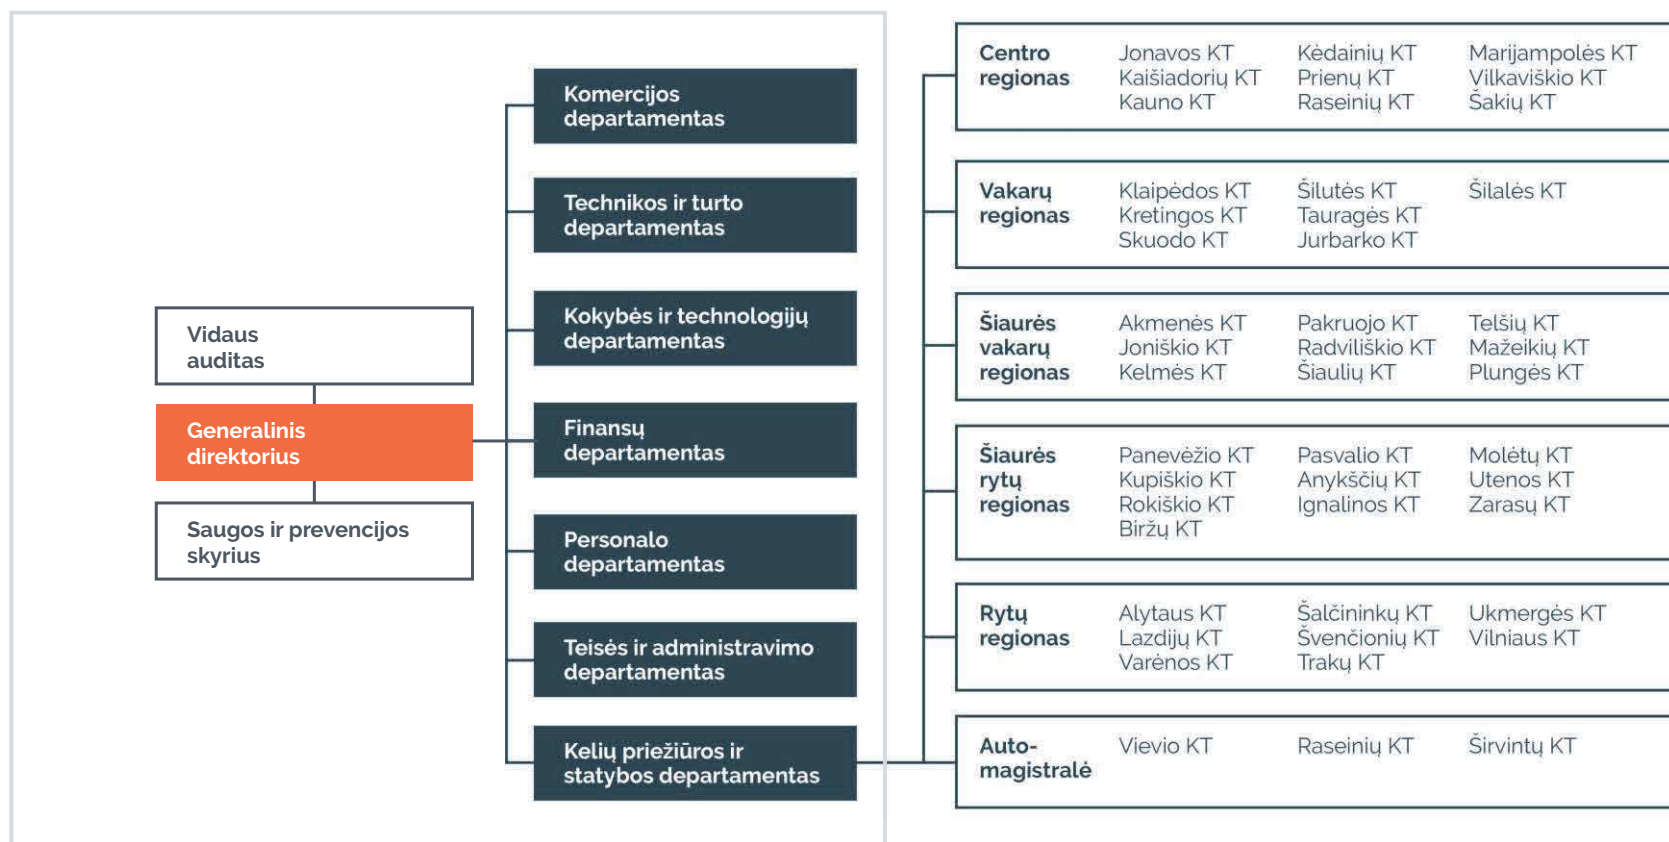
Vidaus auditas

Generalinis direktorius

Saugos ir prevencijos skyrius

Komercijos departamentas

Technikos ir turto departamentas

Kokybės ir technologijų departamentas

Finansų departamentas

Personalo departamentas

Teisės ir administravimo departamentas

Kelių priežiūros ir statybos departamentas

| | | | |
|---|---|---|---|
| Centro regionas | Jonavos KT<br>Kaišiadorių KT<br>Kauno KT | Kėdainių KT<br>Prienų KT<br>Raseinių KT | Marijampolės KT<br>Vilkaviškio KT<br>Šakių KT |
| Vakarų regionas | Klaipėdos KT<br>Kretingos KT<br>Skuodo KT | Šilutės KT<br>Tauragės KT<br>Jurbarko KT | Šilalės KT |
| Šiaurės vakarų regionas | Akmenės KT<br>Joniškio KT<br>Kelmės KT | Pakruojo KT<br>Radviliškio KT<br>Šiaulių KT | Telšių KT<br>Mažeikių KT<br>Plungės KT |
| Šiaurės rytų regionas | Panevėžio KT<br>Kupiškio KT<br>Rokiškio KT<br>Biržų KT | Pasvalio KT<br>Anykščių KT<br>Ignalinos KT | Molėtų KT<br>Utenos KT<br>Zarasų KT |
| Rytų regionas | Alytaus KT<br>Lazdijų KT<br>Varėnos KT | Šalčininkų KT<br>Švenčionių KT<br>Trakų KT | Ukmergės KT<br>Vilniaus KT |
| Automagistralė | Vievio KT | Raseinių KT | Širvintų KT |